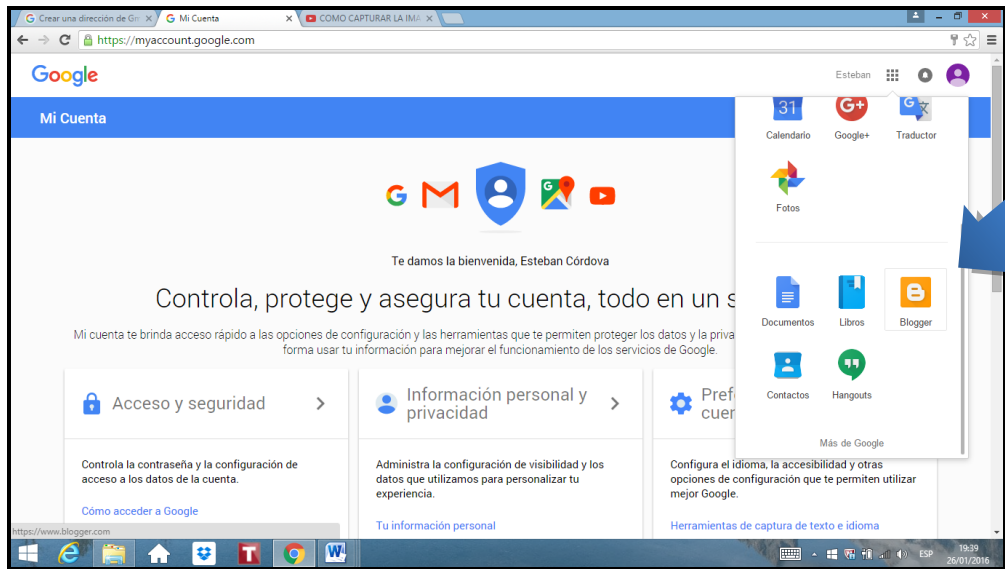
Crear una dirección de Gm | Mi Cuenta | COMO CAPTURAR LA IMA

https://myaccount.google.com

Google

Esteban

Mi Cuenta

31

Calendario

Google+

Traductor

Fotos

Documentos

Libros

Blogger

Contactos

Hangouts

Más de Google

Te damos la bienvenida, Esteban Córdova

Controla, protege y asegura tu cuenta, todo en un s

Mi cuenta te brinda acceso rápido a las opciones de configuración y las herramientas que te permiten proteger los datos y la privac forma usar tu información para mejorar el funcionamiento de los servicios de Google.

Acceso y seguridad

Controla la contraseña y la configuración de acceso a los datos de la cuenta.

Cómo acceder a Google

Información personal y privacidad

Administra la configuración de visibilidad y los datos que utilizamos para personalizar tu experiencia.

Tu información personal

Pref cuen

Configura el idioma, la accesibilidad y otras opciones de configuración que te permiten utilizar mejor Google.

Herramientas de captura de texto e idioma

https://www.blogger.com

ESP

19:39
26/01/2016